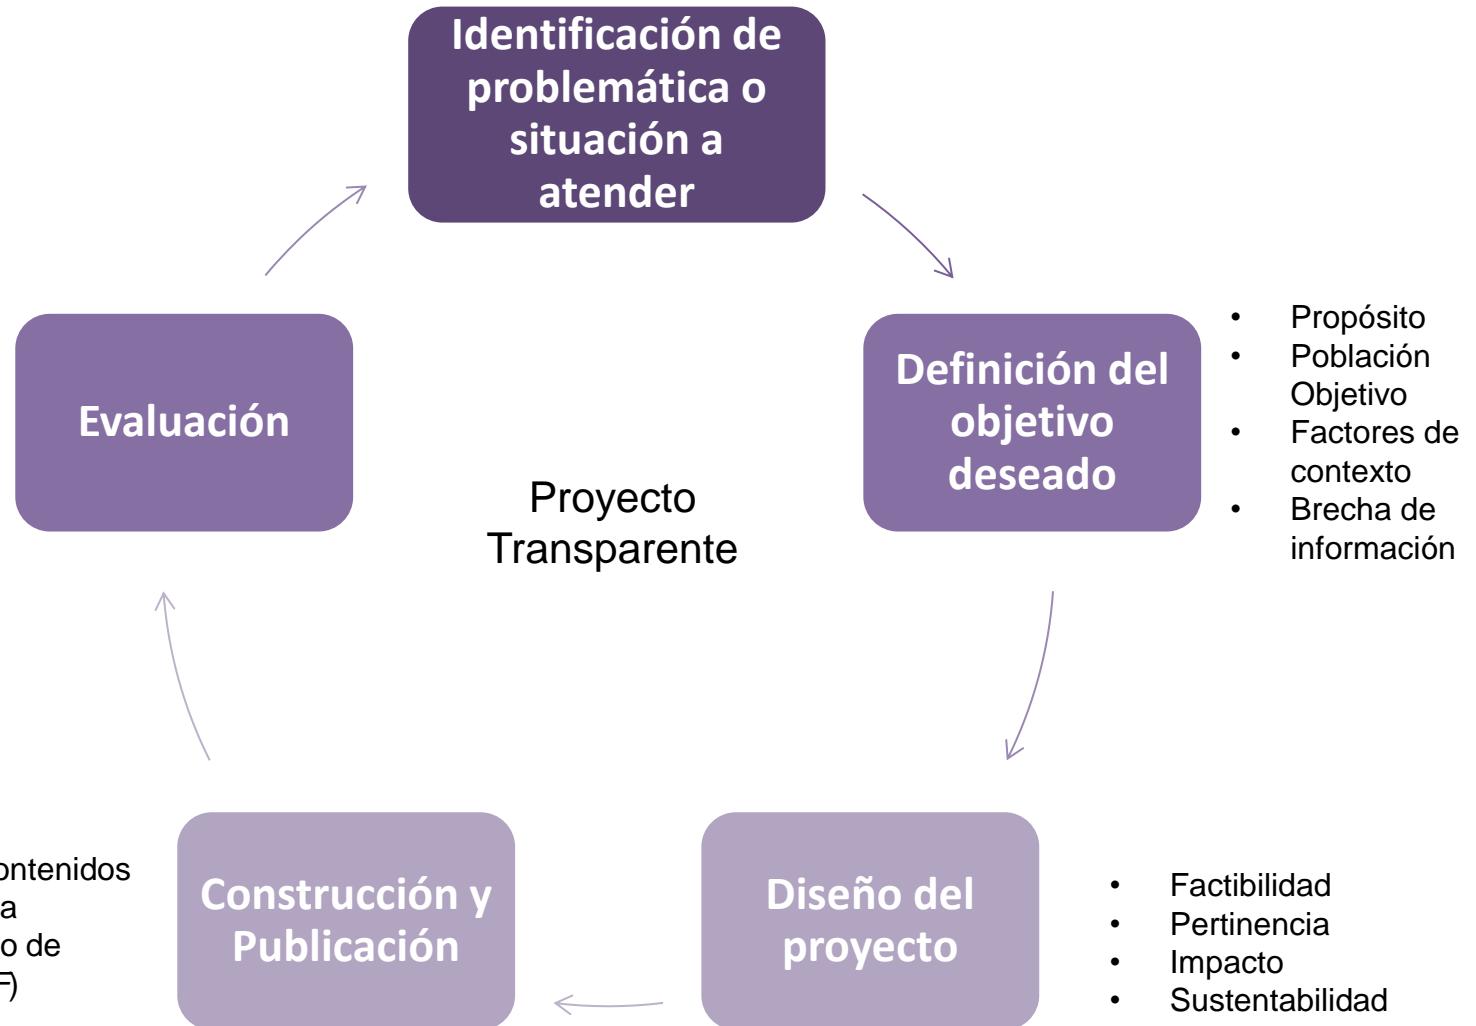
Identificación de problemática o situación a atender

Definición del objetivo deseado

- Propósito
- Población Objetivo
- Factores de contexto
- Brecha de información

Proyecto Transparente

Evaluación

Diseño del proyecto

- Factibilidad
- Pertinencia
- Impacto
- Sustentabilidad

Construcción y Publicación

ontenidos
a
o de
F)